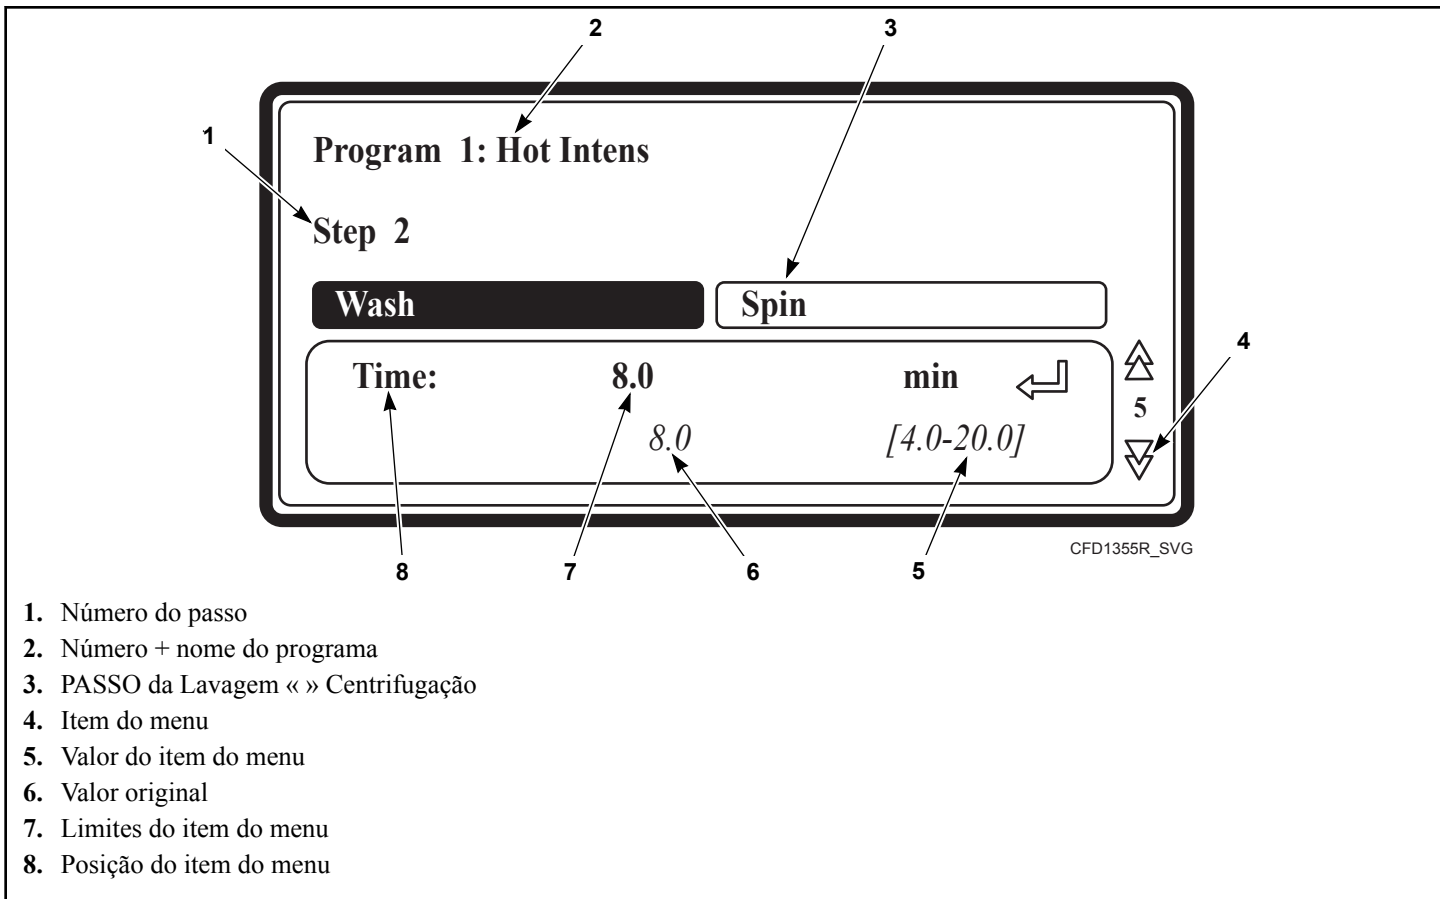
2
3
1
Program 1: Hot Intens
Step 2
Wash
Spin
4
Time:
8.0
min
5
8.0
[4.0-20.0]
CFD1355R_SVG
8
7
6
5

1. Número do passo
2. Número + nome do programa
3. PASSO da Lavagem « » Centrifugação
4. Item do menu
5. Valor do item do menu
6. Valor original
7. Limites do item do menu
8. Posição do item do menu